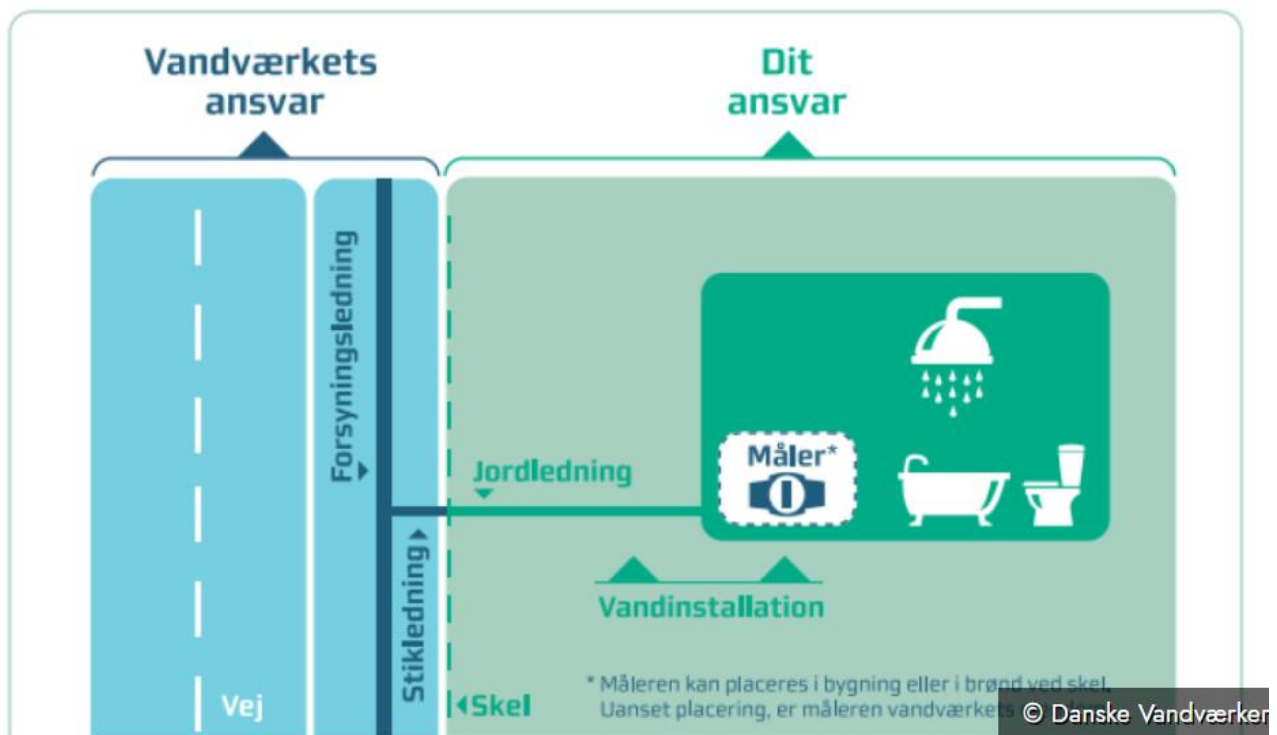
Vandværkets ansvar

Dit ansvar

Forsyningsledning

Stikledning

Jordledning

Måler*

Vandinstallation

Vej

Skel

* Måleren kan placeres i bygning eller i brønd ved skel. Uanset placering, er måleren vandværkets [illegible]

© Danske Vandværker